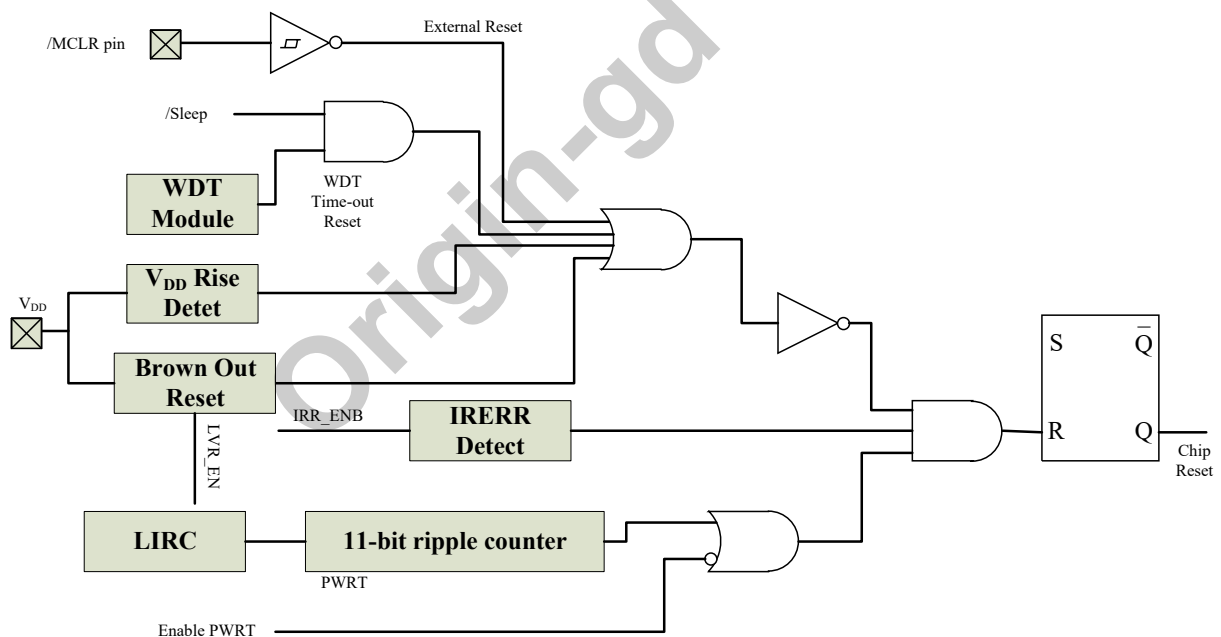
/MCLR pin

External Reset

/Sleep

WDT Module

WDT Time-out Reset

$V_{DD}$

$V_{DD}$ Rise Detet

Brown Out Reset

LVR_EN

IRR_ENB

IRERR Detect

S

$\overline{Q}$

R

Q

Chip Reset

LIRC

11-bit ripple counter

PWRT

Enable PWRT

Origin-gd